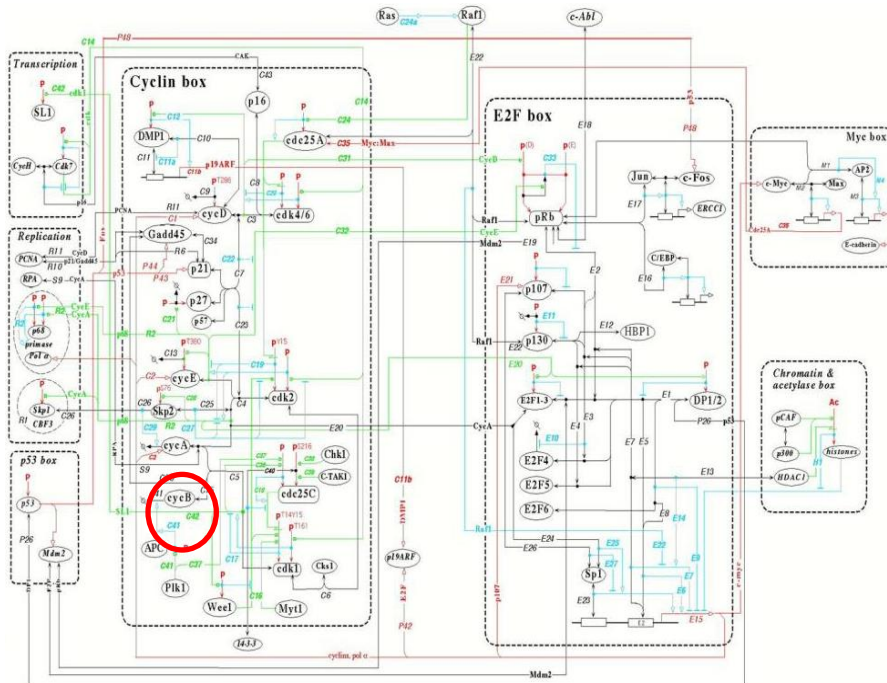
Ras
C24a
Raf1
c-Abl
P48
C14
CAK
C43
E22
E18
Transcription
SL1
C42
cdk7
CycH
Cdk7
Cyclin box
p16
C14
C24
cdc25A
C35
Myc:Max
C12
DMP1
C10
C11
C11a
C11b
p19ARF
C31
CycB
E2F box
p(D)
p(E)
C33
P38
P33
Myc box
Jun
c-Fos
E17
ERCC1
M7
AP2
c-Myc
Max
M4
M5
C36
E-cadherin
C9
pT286
C8
cycD
cdk4/6
C3
C1
R11
PCNA
p21/Gadd45
Raf1
pRb
Replication
Gadd45
C34
R6
p21
C22
C32
CycE
Mdm2
E19
E16
C/EBP
PCNA
R11
R10
RPA
S9
CycA
P44
P43
p53
C7
E2
E21
p107
p27
C21
p57
C23
CycE
CycA
R2
p68
primase
Pol α
R5
C13
pT380
C2
cycE
C19
pT15
C18
cdk2
Raf1
E11
E12
HBP1
p130
E20
E2F1-3
E1
DP1/2
P26
Chromatin & acetylase box
pCAF
Ac
p300
histones
H1
HDAC1
E13
C26
pS76
Skp2
C25
C4
R1
Skp1
CBF3
C26
C27
E20
CycA
E3
E4
E10
E2F4
E7
E5
p53 box
p53
P26
Mdm2
C28
C29
cycA
S9
C5
pS216
Chk1
C40
C-TAK1
C38
C39
cdc25C
C11b
DMP1
E2F5
E2F6
E8
E14
E24
E26
E25
E27
E23
E9
E7
E6
Sp1
E25
E1
E15
I1
cycB
C41
C42
APC
C41
C37
Plk1
pT14Y15
pT161
C17
cdk1
Cks1
C6
Wee1
C16
Myt1
14-3-3
p19ARF
E2F
P42
p107
cyclin, pol α
Mdm2